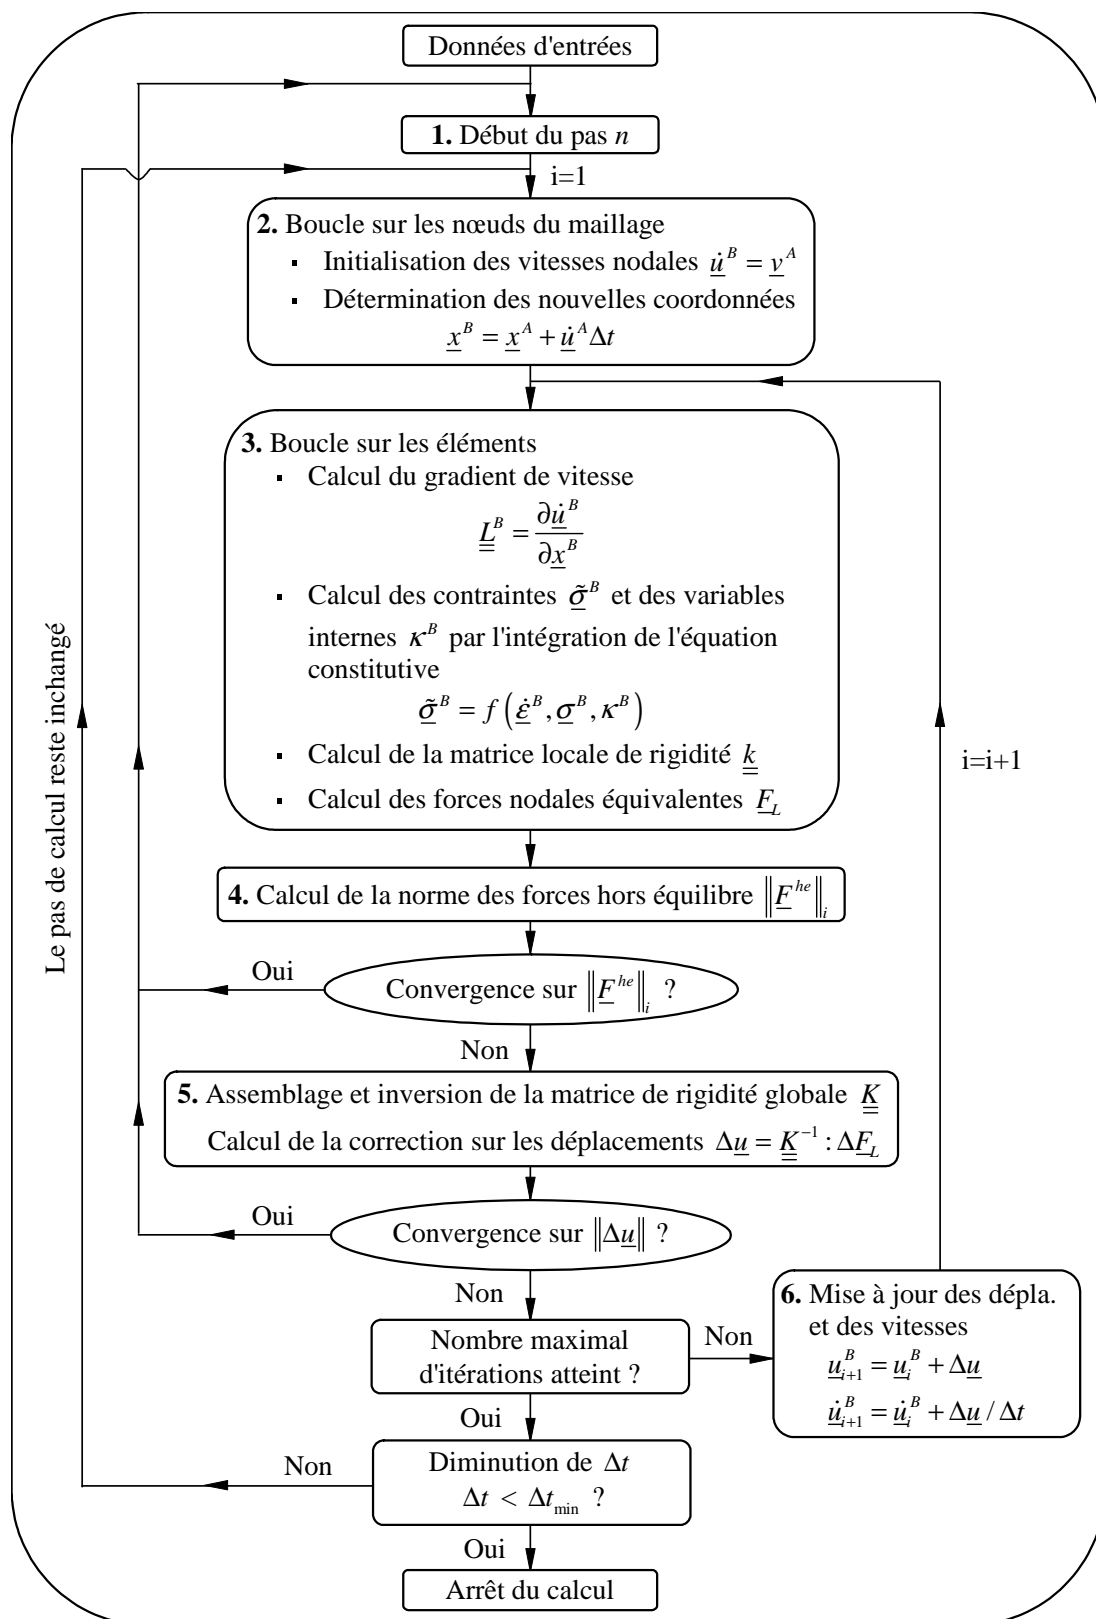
Données d'entrées

**1.** Début du pas $n$

i=1

**2.** Boucle sur les nœuds du maillage
- Initialisation des vitesses nodales $\underline{\dot{u}}^B = \underline{v}^A$
- Détermination des nouvelles coordonnées $\underline{x}^B = \underline{x}^A + \underline{\dot{u}}^A \Delta t$

**3.** Boucle sur les éléments
- Calcul du gradient de vitesse $\underline{\underline{L}}^B = \frac{\partial \underline{\dot{u}}^B}{\partial \underline{x}^B}$
- Calcul des contraintes $\underline{\tilde{\sigma}}^B$ et des variables internes $\kappa^B$ par l'intégration de l'équation constitutive $\underline{\tilde{\sigma}}^B = f\left(\underline{\dot{\varepsilon}}^B, \underline{\sigma}^B, \kappa^B\right)$
- Calcul de la matrice locale de rigidité $\underline{\underline{k}}$
- Calcul des forces nodales équivalentes $\underline{F}_L$

**4.** Calcul de la norme des forces hors équilibre $\left\|\underline{F}^{he}\right\|_i$

Oui

Convergence sur $\left\|\underline{F}^{he}\right\|_i$ ?

Non

**5.** Assemblage et inversion de la matrice de rigidité globale $\underline{\underline{K}}$
Calcul de la correction sur les déplacements $\Delta\underline{u} = \underline{\underline{K}}^{-1} : \Delta\underline{F}_L$

Oui

Convergence sur $\left\|\Delta\underline{u}\right\|$ ?

Non

Nombre maximal d'itérations atteint ?

Non

**6.** Mise à jour des dépla. et des vitesses
$\underline{u}_{i+1}^B = \underline{u}_i^B + \Delta\underline{u}$
$\underline{\dot{u}}_{i+1}^B = \underline{\dot{u}}_i^B + \Delta\underline{u} / \Delta t$

i=i+1

Oui

Non

Diminution de $\Delta t$
$\Delta t < \Delta t_{\min}$ ?

Oui

Arrêt du calcul

Le pas de calcul reste inchangé